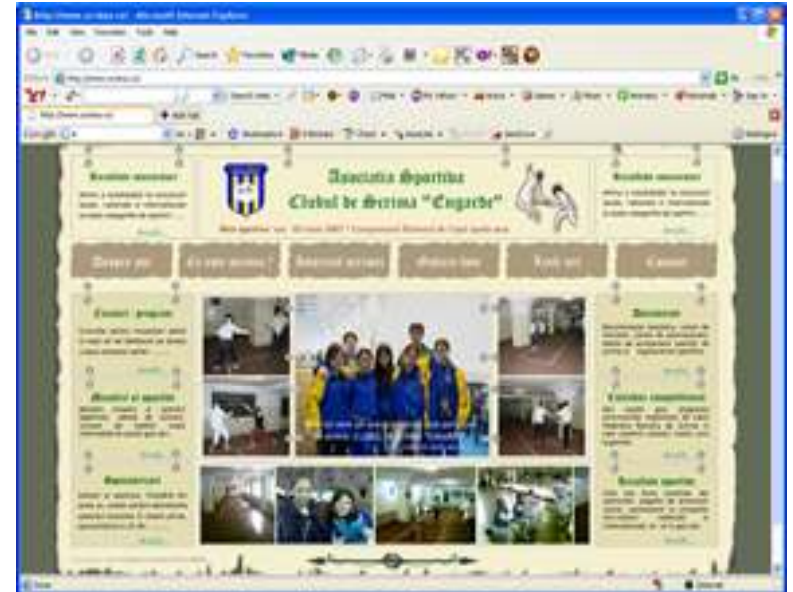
Asociatia Sportiva
Clubul de Scrima "Engarde"

Rezultate recente

Rezultate recente

Despre noi

Ce este scrima?

Istoricul scrimei

Galerie foto

Link-uri

Contact

Contact - program

Membri si sportivi

Sponsorizari

Noutati

Calendar competitional

Rezultate sportive